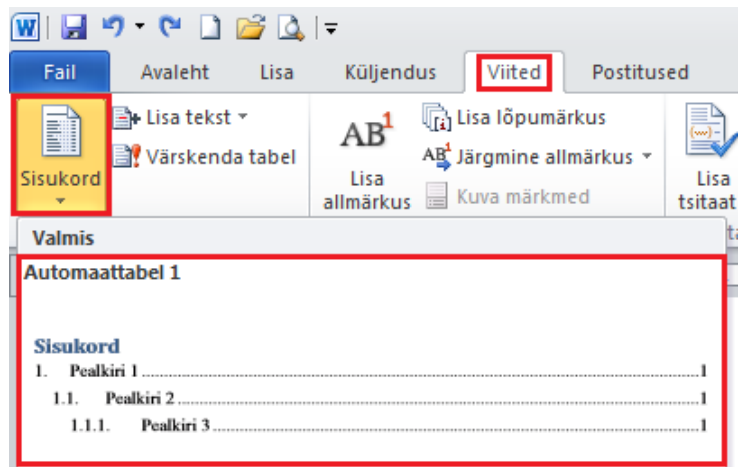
W

Fail
Avaleht
Lisa
Küljendus
Viited
Postitused

Sisukord
Lisa tekst
Värskenda tabel

$AB^1$
Lisa allmärkus
Lisa lõpumärkus
Järgmine allmärkus
Kuva märkmed

Lisa tsitaat

Valmis

Automaattabel 1

Sisukord

1. Pealkiri 1 ........................................................................................1

1.1. Pealkiri 2 ........................................................................................1

1.1.1. Pealkiri 3 ........................................................................................1